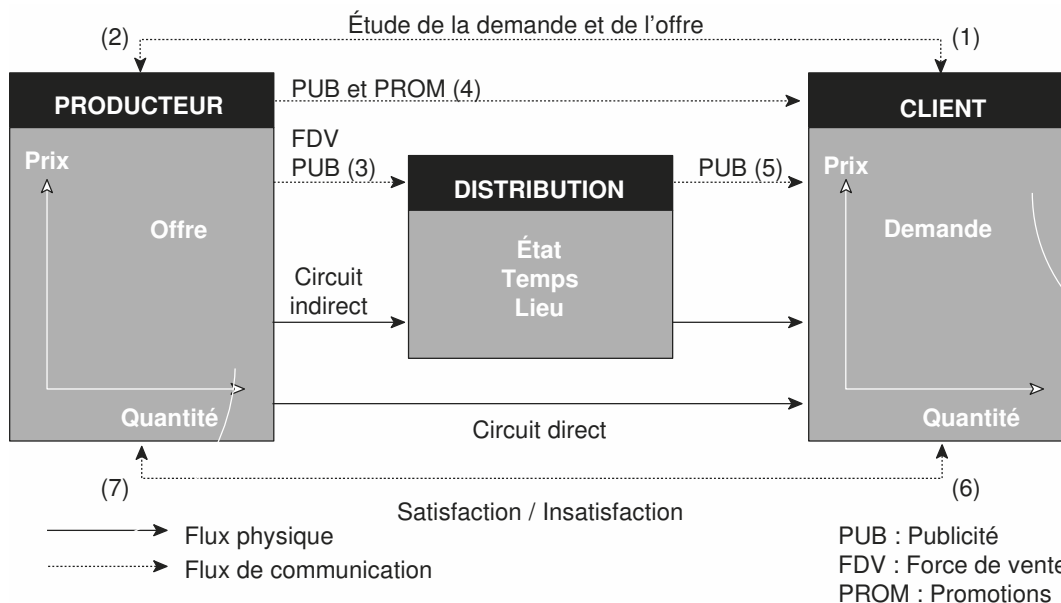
(2) Étude de la demande et de l'offre (1)

PRODUCTEUR

Prix

Offre

Quantité

PUB et PROM (4)

FDV
PUB (3)

DISTRIBUTION

État
Temps
Lieu

Circuit indirect

PUB (5)

Circuit direct

CLIENT

Prix

Demande

Quantité

(7) (6)

Satisfaction / Insatisfaction

Flux physique

Flux de communication

PUB : Publicité
FDV : Force de vente
PROM : Promotions